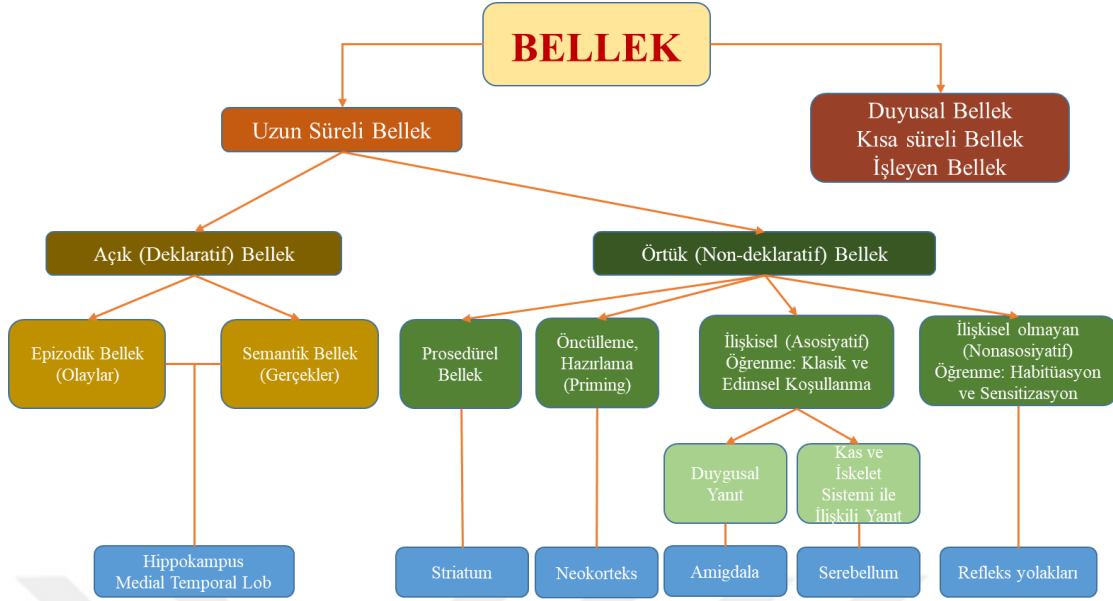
BELLEK

Uzun Süreli Bellek

Duyusal Bellek
Kısa süreli Bellek
İşleyen Bellek

Açık (Deklaratif) Bellek

Örtük (Non-deklaratif) Bellek

Epizodik Bellek (Olaylar)

Semantik Bellek (Gerçekler)

Prosedürel Bellek

Öncülleme, Hazırlama (Priming)

İlişkisel (Asosiyatif) Öğrenme: Klasik ve Edimsel Koşullanma

İlişkisel olmayan (Nonasosiyatif) Öğrenme: Habitüasyon ve Sensitizasyon

Duygusal Yanıt

Kas ve İskelet Sistemi ile İlişkili Yanıt

Hippokampus
Medial Temporal Lob

Striatum

Neokorteks

Amigdala

Serebellum

Refleks yolakları